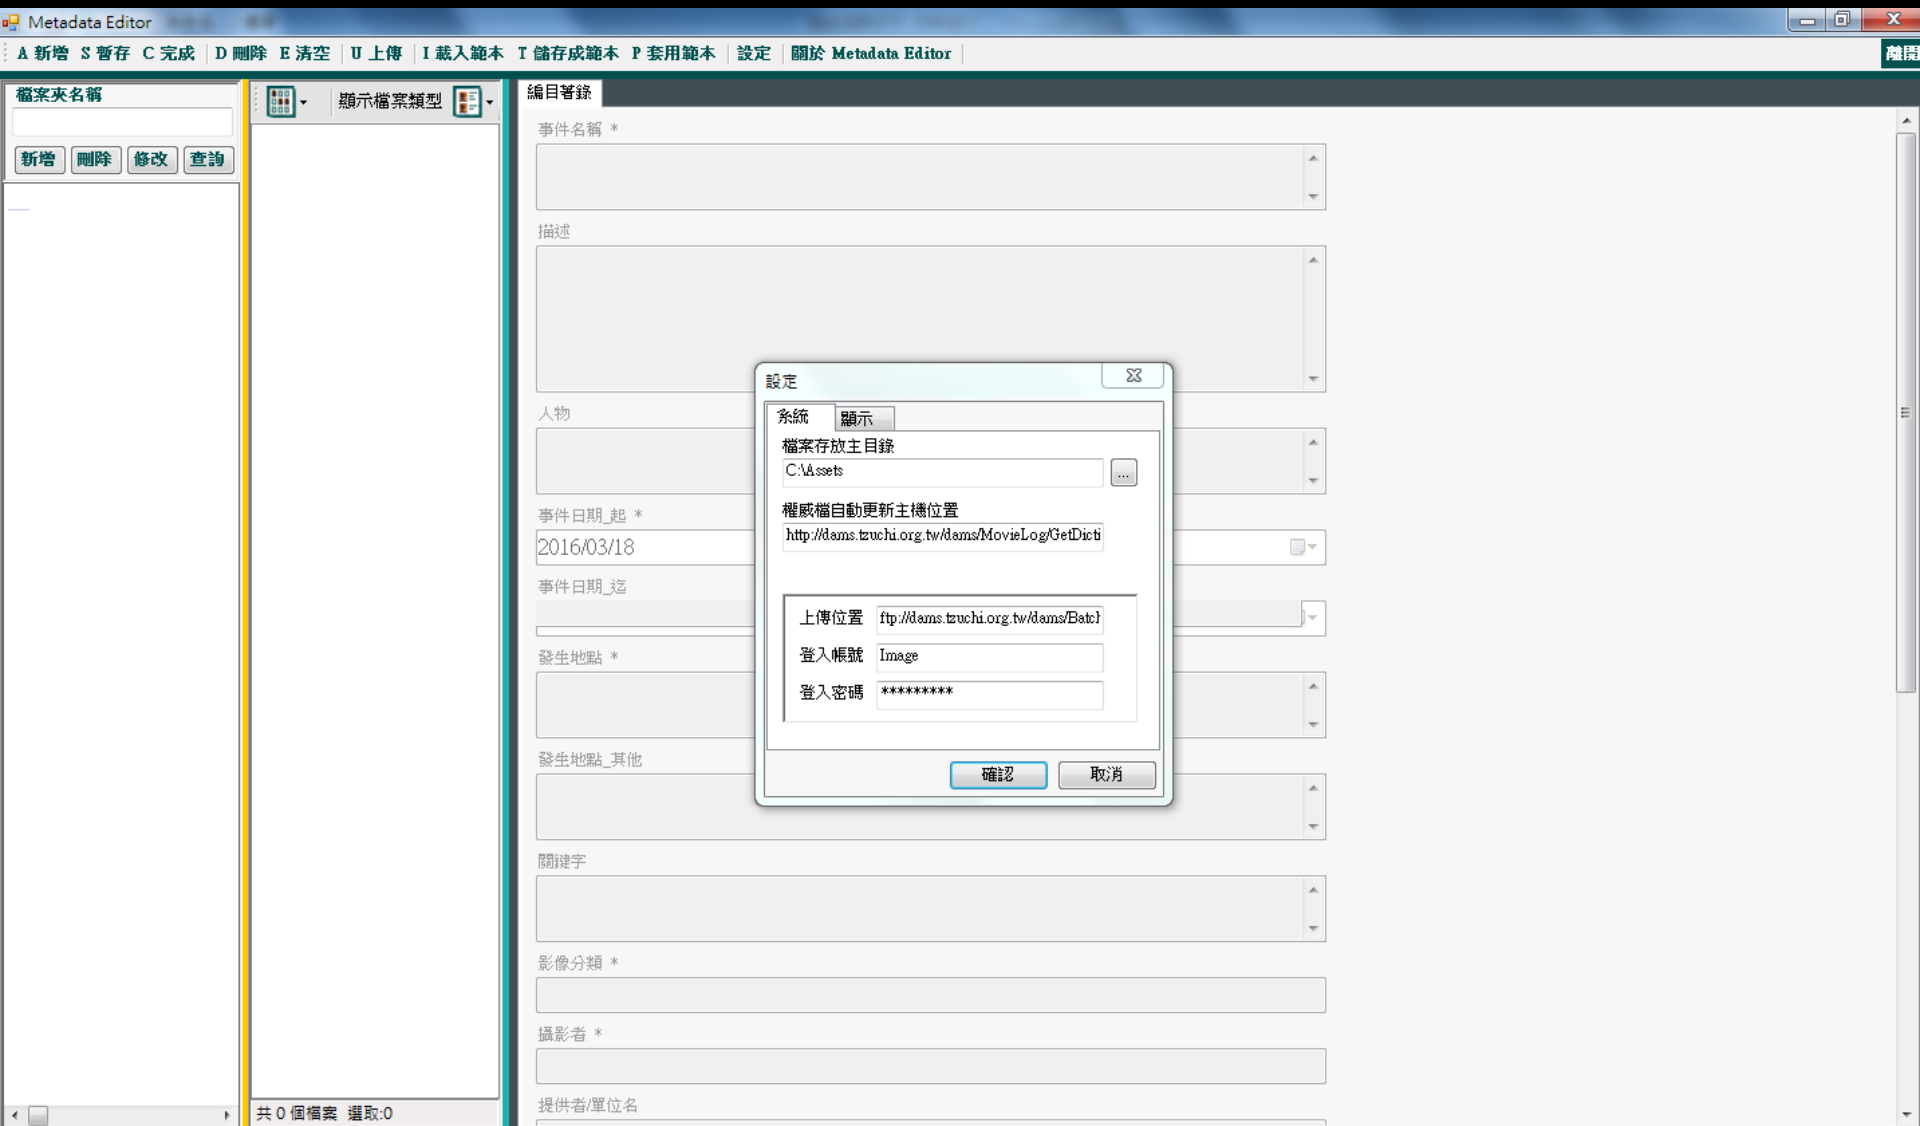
Metadata Editor

A 新增 S 暫存 C 完成 D 刪除 E 清空 U 上傳 I 載入範本 T 儲存成範本 P 套用範本 設定 關於 Metadata Editor

檔案夾名稱

新增 刪除 修改 查詢

顯示檔案類型

共 0 個檔案 選取:0

編目著錄

事件名稱 *

描述

人物

事件日期_起 *

2016/03/18

事件日期_迄

發生地點 *

發生地點_其他

關鍵字

影像分類 *

攝影者 *

提供者/單位名

設定

系統 顯示

檔案存放主目錄

C:\Assets

...

權威檔自動更新主機位置

http://dams.tzuchi.org.tw/dams/MovieLog/GetDicti

上傳位置 ftp://dams.tzuchi.org.tw/dams/Batc

登入帳號 Image

登入密碼 *********

確認 取消